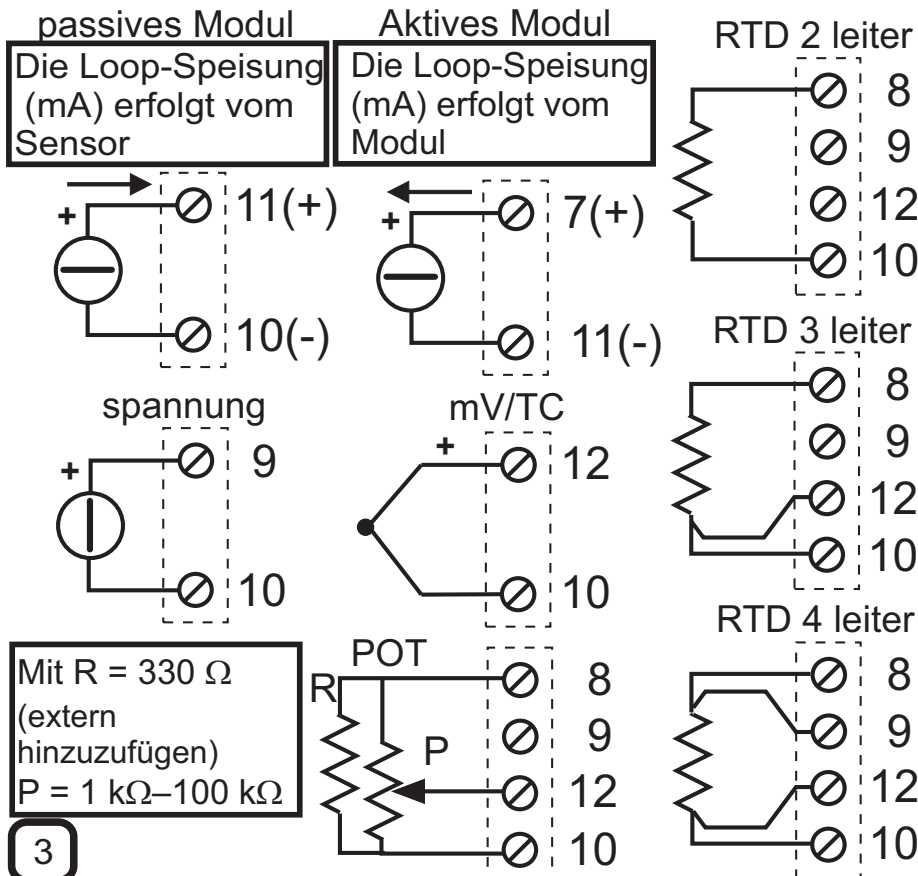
passives Modul

Die Loop-Speisung (mA) erfolgt vom Sensor

+

11(+)

10(-)

Aktives Modul

Die Loop-Speisung (mA) erfolgt vom Modul

+

7(+)

11(-)

RTD 2 leiter

8

9

12

10

spannung

+

9

10

mV/TC

+

12

10

RTD 3 leiter

8

9

12

10

Mit R = 330 $\Omega$ (extern hinzuzufügen) P = 1 k$\Omega$–100 k$\Omega$

POT

R

P

8

9

12

10

RTD 4 leiter

8

9

12

10

3